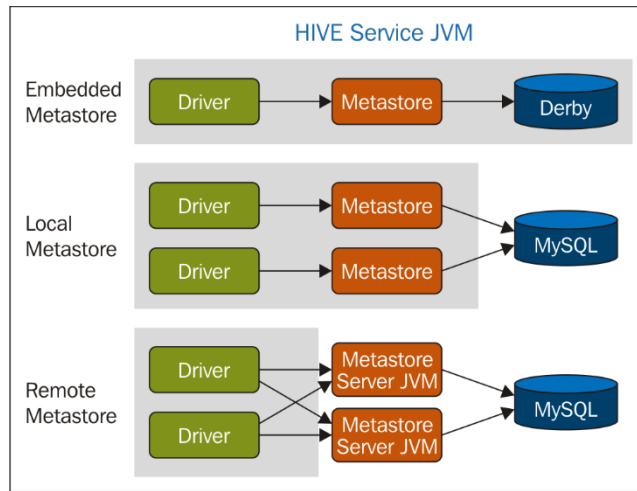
HIVE Service JVM

Embedded Metastore

Driver

Metastore

Derby

Local Metastore

Driver

Metastore

Driver

Metastore

MySQL

Remote Metastore

Driver

Metastore Server JVM

Driver

Metastore Server JVM

MySQL